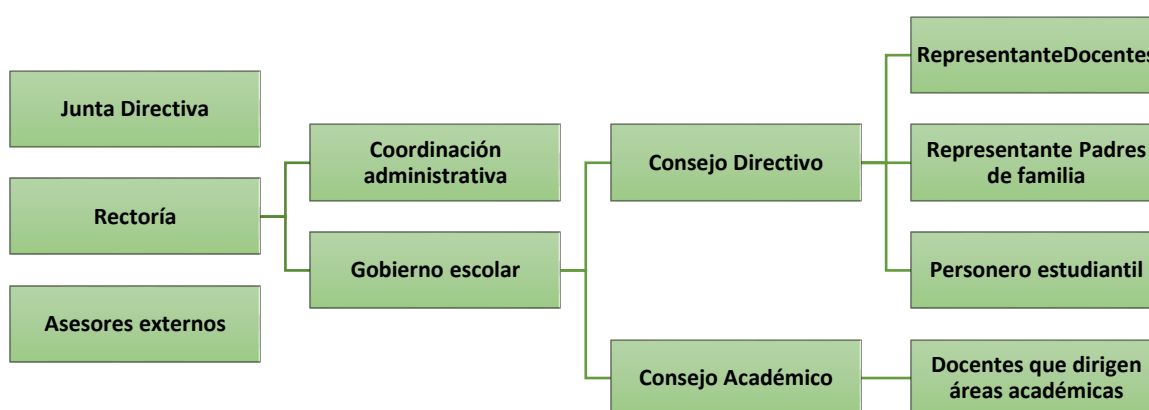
Junta Directiva

Rectoría

Asesores externos

Coordinación administrativa

Gobierno escolar

Consejo Directivo

Consejo Académico

RepresentanteDocentes

Representante Padres de familia

Personero estudiantil

Docentes que dirigen áreas académicas